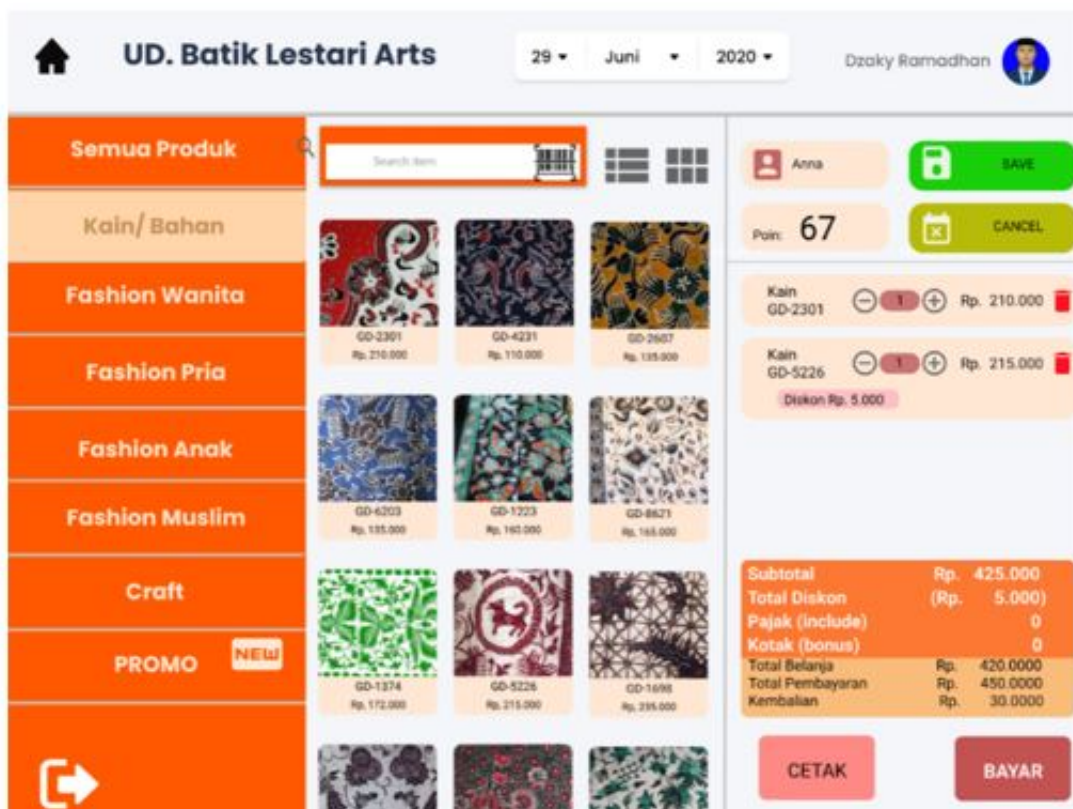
UD. Batik Lestari Arts

29 ▾ Juni ▾ 2020 ▾

Dzaky Ramadhan

Semua Produk

Kain/ Bahan

Fashion Wanita

Fashion Pria

Fashion Anak

Fashion Muslim

Craft

PROMO NEW

Search item

GD-2301
Rp. 210.000

GD-4231
Rp. 110.000

GD-2607
Rp. 135.000

GD-6203
Rp. 135.000

GD-1223
Rp. 160.000

GD-8621
Rp. 165.000

GD-1374
Rp. 172.000

GD-5226
Rp. 215.000

GD-1698
Rp. 295.000

Anna

SAVE

Poin 67

CANCEL

Kain
GD-2301
1
Rp. 210.000

Kain
GD-5226
1
Rp. 215.000

Diskon Rp. 5.000

| | | |
|---|---|---|
| Subtotal | Rp. | 425.000 |
| Total Diskon | (Rp. | 5.000) |
| Pajak (include) | | 0 |
| Kotak (bonus) | | 0 |
| Total Belanja | Rp. | 420.0000 |
| Total Pembayaran | Rp. | 450.0000 |
| Kembalian | Rp. | 30.0000 |

CETAK

BAYAR